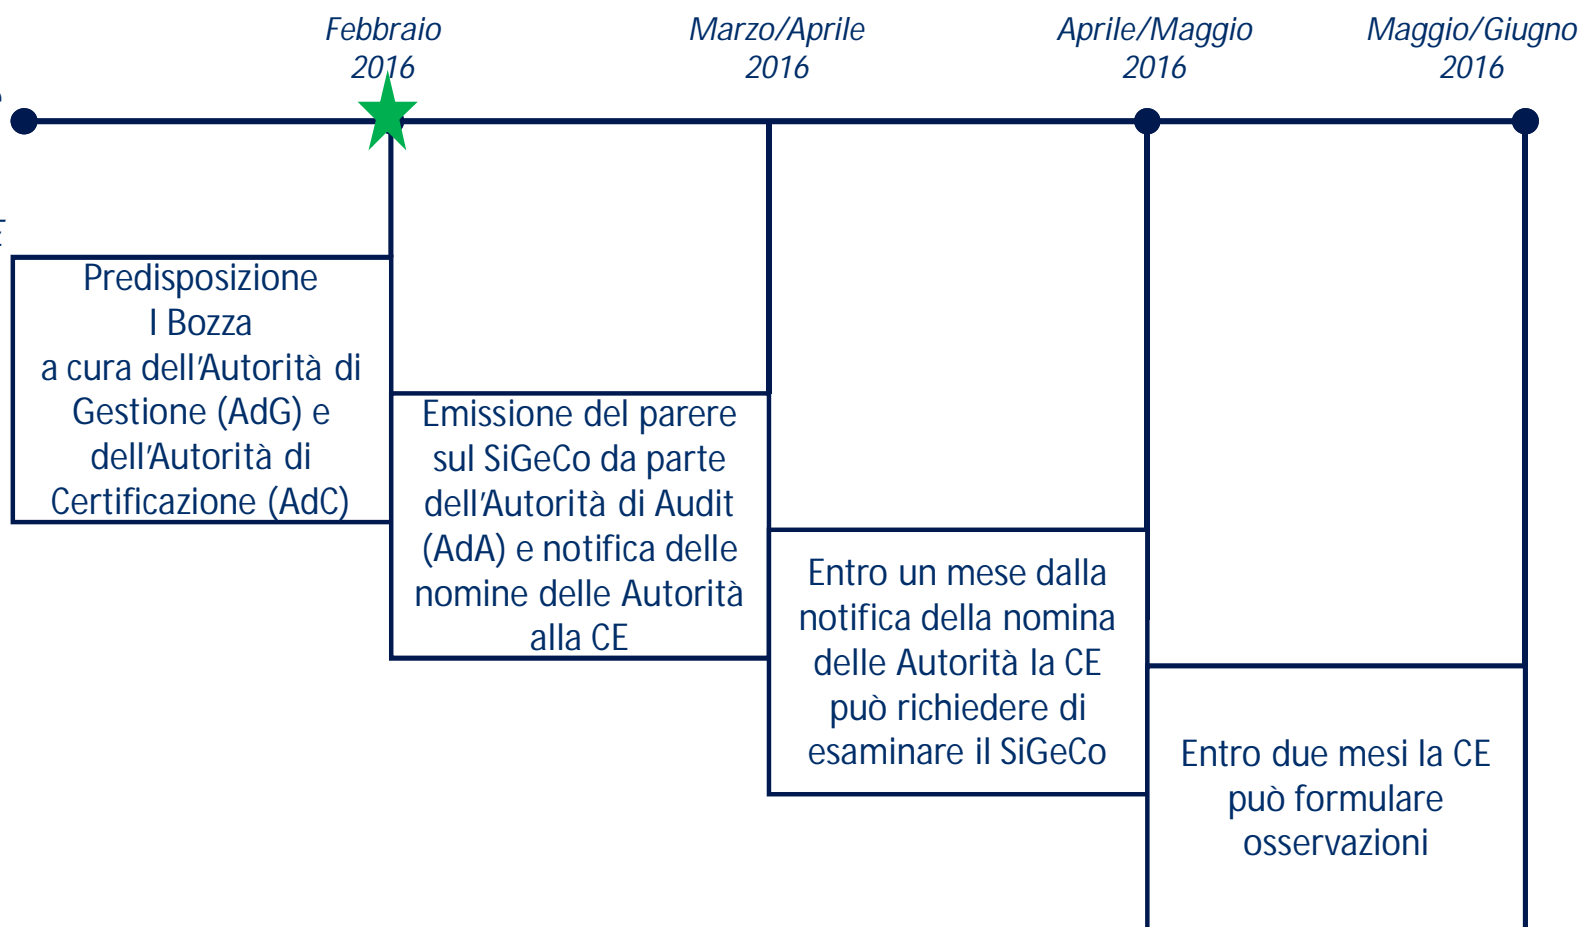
Febbraio 2016

Marzo/Aprile 2016

Aprile/Maggio 2016

Maggio/Giugno 2016

Predisposizione I Bozza a cura dell'Autorità di Gestione (AdG) e dell'Autorità di Certificazione (AdC)

Emissione del parere sul SiGeCo da parte dell'Autorità di Audit (AdA) e notifica delle nomine delle Autorità alla CE

Entro un mese dalla notifica della nomina delle Autorità la CE può richiedere di esaminare il SiGeCo

Entro due mesi la CE può formulare osservazioni